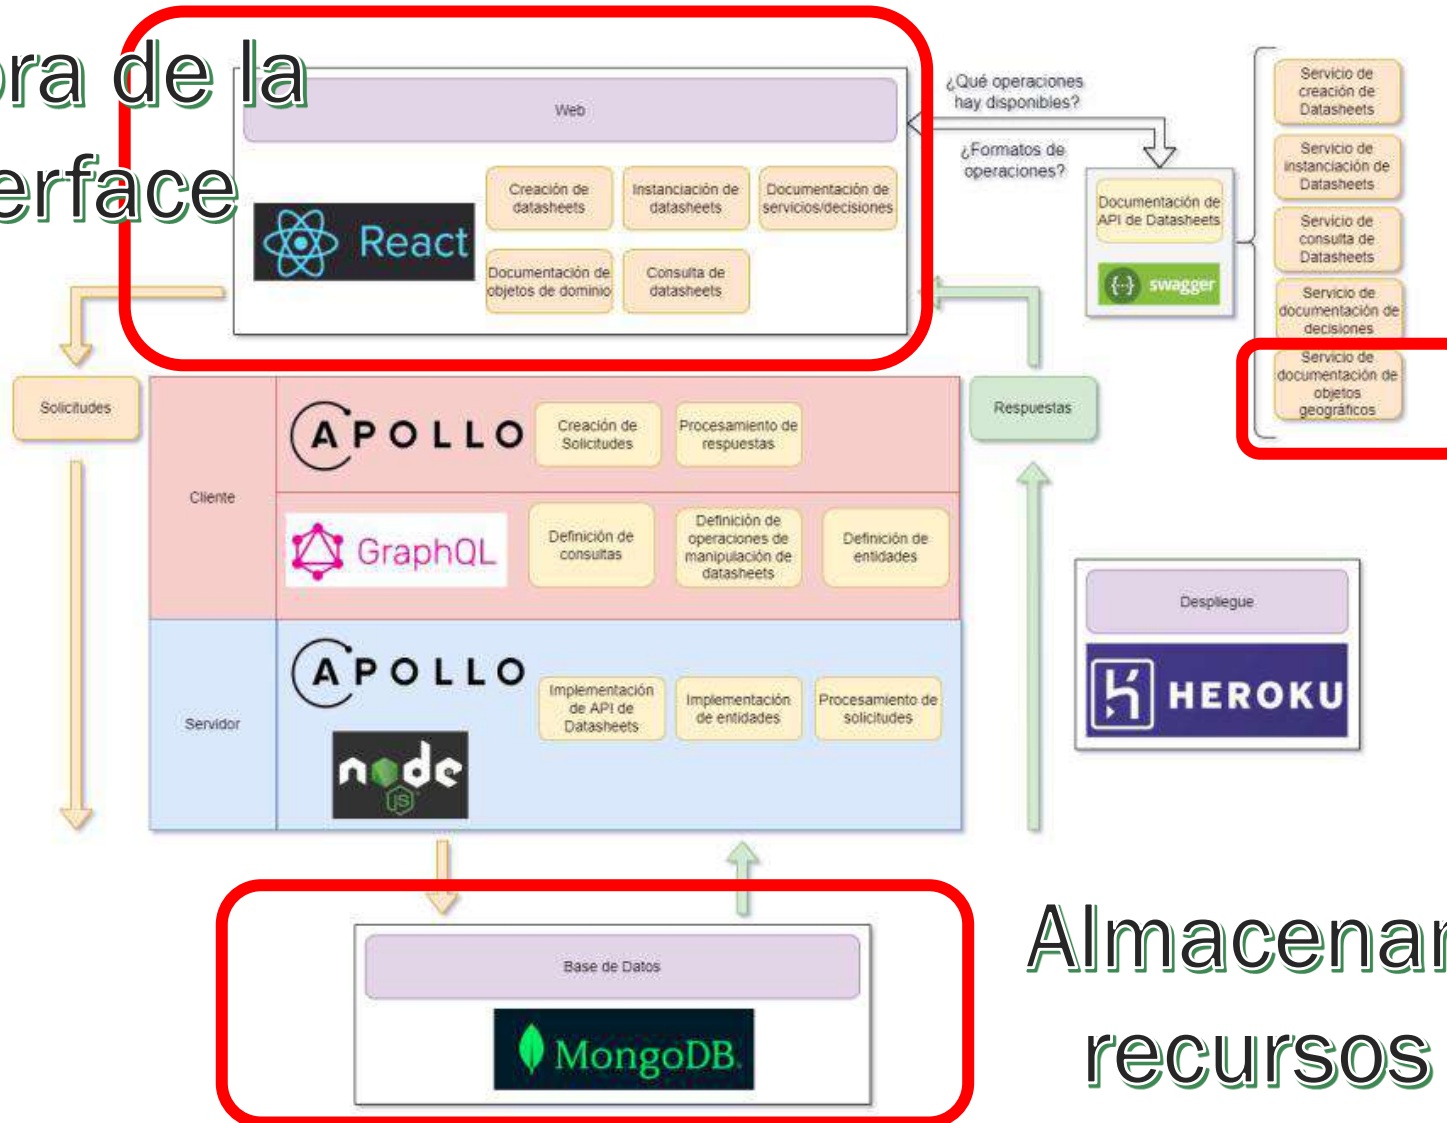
ra de la
erface

Web

React

Creación de datasheets

Instanciación de datasheets

Documentación de servicios/decisiones

Documentación de objetos de dominio

Consulta de datasheets

¿Qué operaciones hay disponibles?

¿Formatos de operaciones?

Documentación de API de Datasheets

swagger

Servicio de creación de Datasheets

Servicio de instanciación de Datasheets

Servicio de consulta de Datasheets

Servicio de documentación de decisiones

Servicio de documentación de objetos geográficos

Solicitudes

Cliente

APOLLO

Creación de Solicitudes

Procesamiento de respuestas

Respuestas

GraphQL

Definición de consultas

Definición de operaciones de manipulación de datasheets

Definición de entidades

Despliegue

HEROKU

Servidor

APOLLO

Implementación de API de Datasheets

Implementación de entidades

Procesamiento de solicitudes

node JS

Base de Datos

MongoDB.

Almacenar
recursos